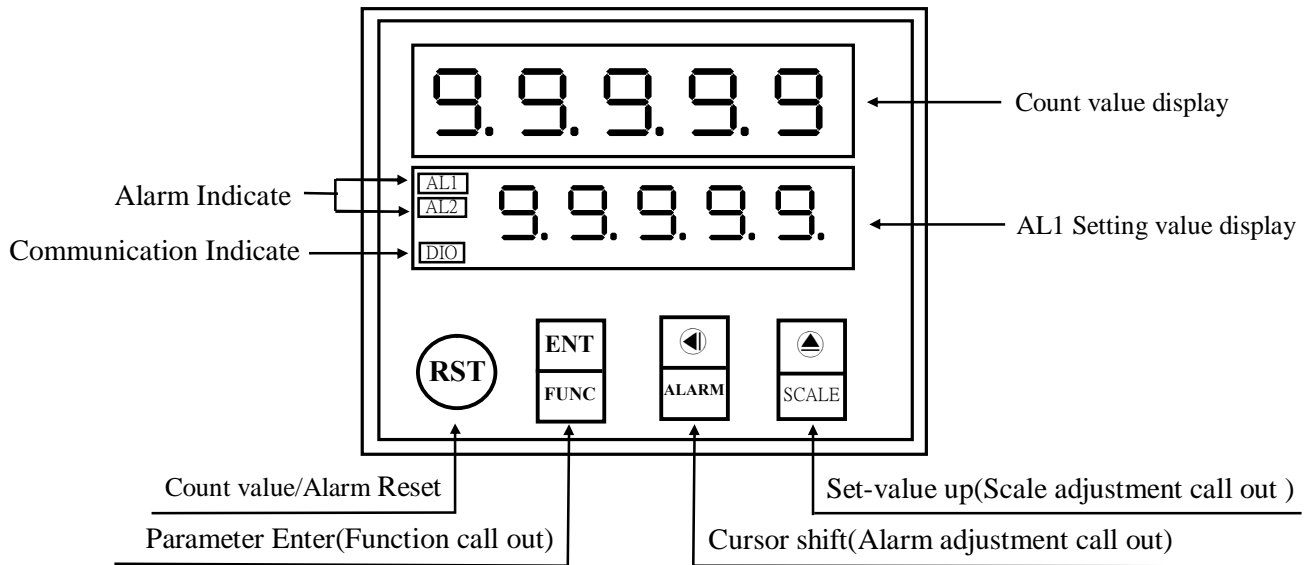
9.9.9.9.9

Count value display

Alarm Indicate

AL1

AL2

9.9.9.9.9.

AL1 Setting value display

Communication Indicate

DIO

RST

ENT

FUNC

◀

ALARM

▲

SCALE

Count value/Alarm Reset

Set-value up(Scale adjustment call out )

Parameter Enter(Function call out)

Cursor shift(Alarm adjustment call out)